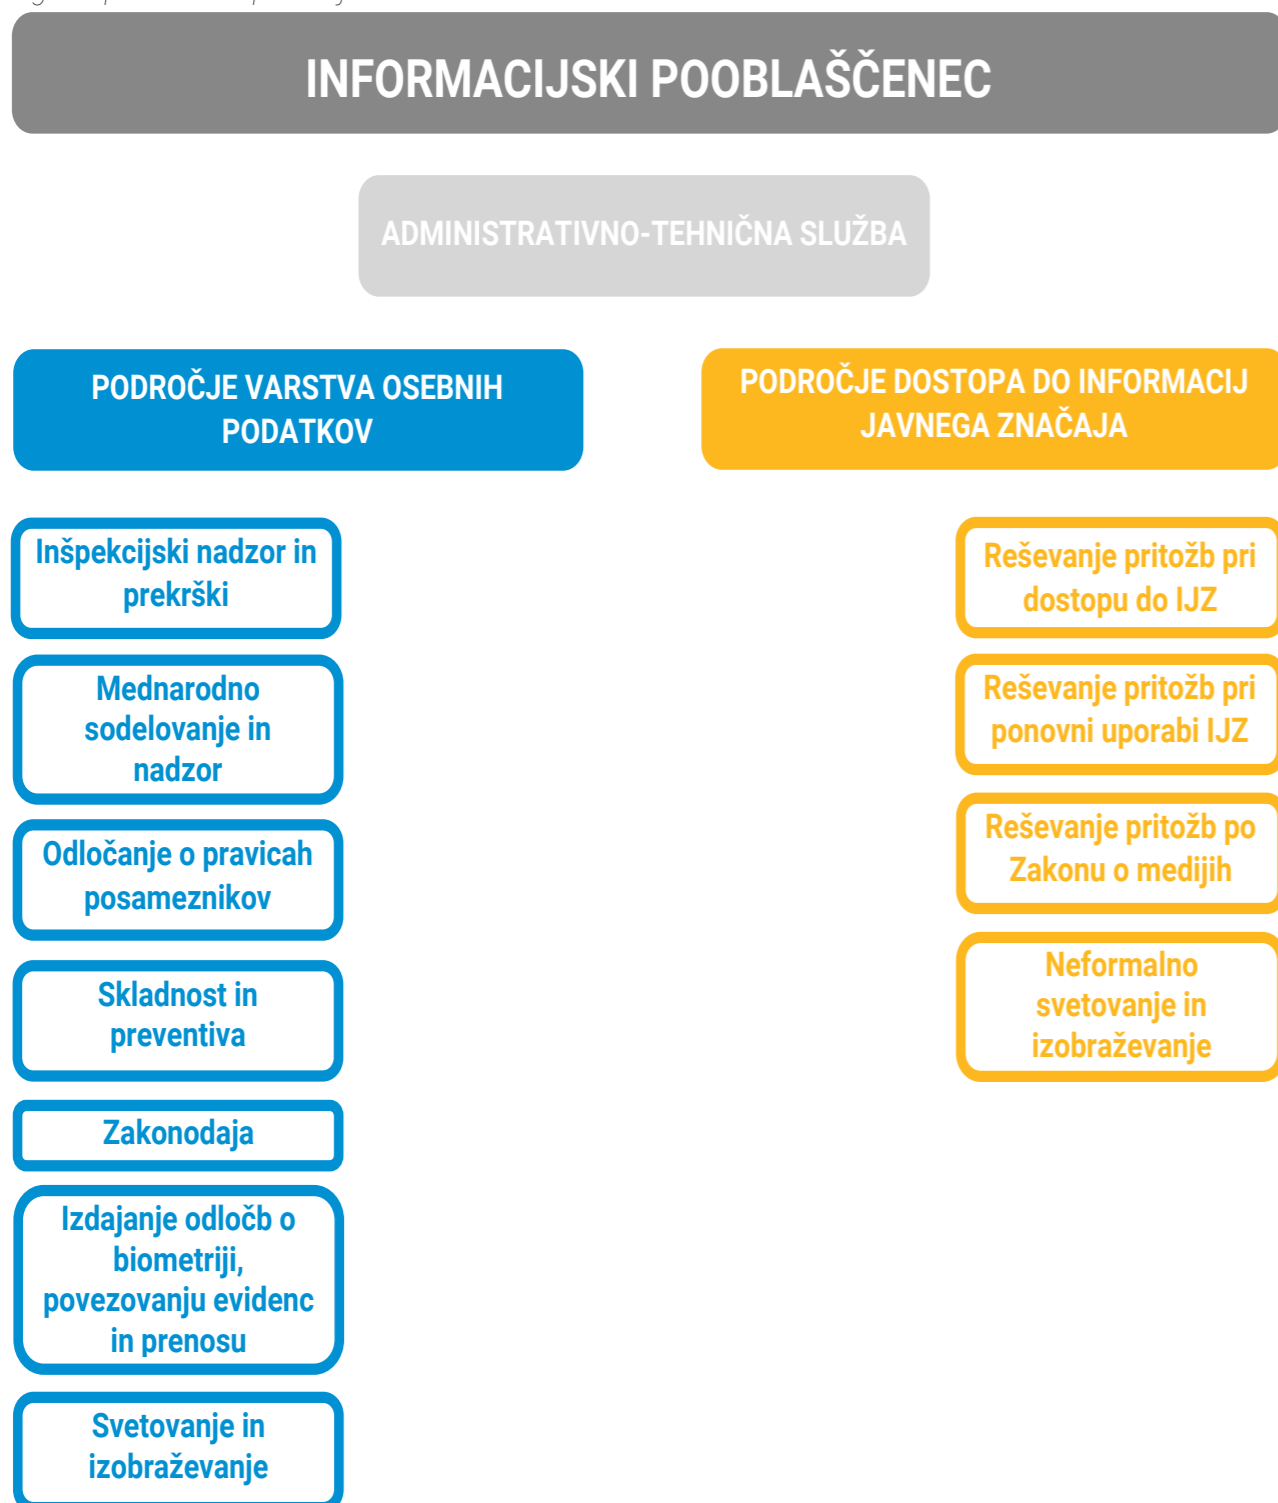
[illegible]

INFORMACIJSKI POOBLAŠČENEC

ADMINISTRATIVNO-TEHNIČNA SLUŽBA

PODROČJE VARSTVA OSEBNIH PODATKOV

PODROČJE DOSTOPA DO INFORMACIJ JAVNEGA ZNAČAJA

Inšpekcijski nadzor in prekrški

Mednarodno sodelovanje in nadzor

Odločanje o pravicah posameznikov

Skladnost in preventiva

Zakonodaja

Izdajanje odločb o biometriji, povezovanju evidenc in prenosu

Svetovanje in izobraževanje

Reševanje pritožb pri dostopu do IJZ

Reševanje pritožb pri ponovni uporabi IJZ

Reševanje pritožb po Zakonu o medijih

Neformalno svetovanje in izobraževanje